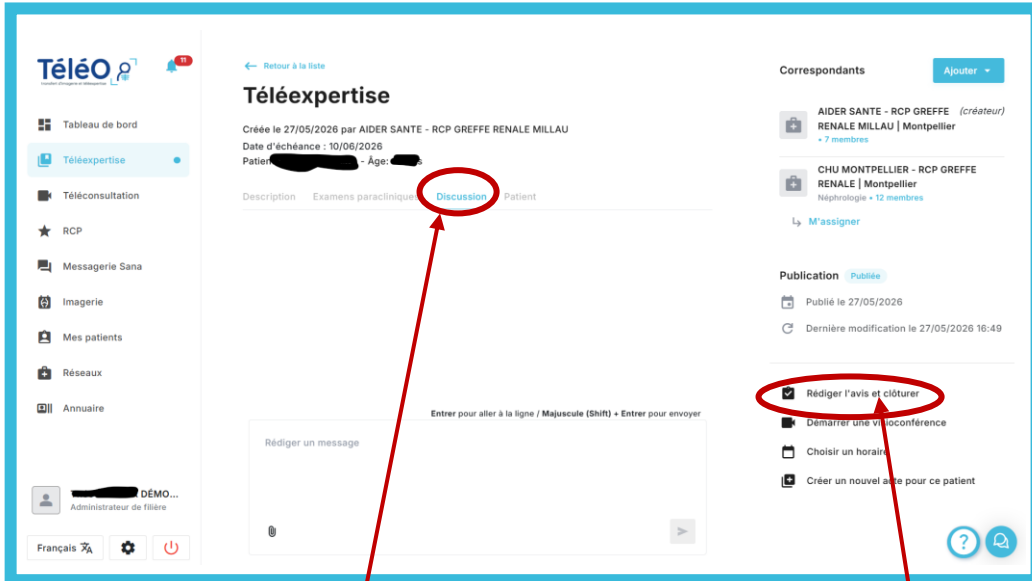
TéléO
Transfert d'Imagerie et Téléexpertise
11

Tableau de bord
Téléexpertise
Téléconsultation
RCP
Messagerie Sana
Imagerie
Mes patients
Réseaux
Annuaire

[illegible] DÉMO...
Administrateur de filière

Français

← Retour à la liste

Téléexpertise

Créée le 27/05/2026 par AIDER SANTE - RCP GREFFE RENALE MILLAU
Date d'échéance : 10/06/2026
Patient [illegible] - Âge: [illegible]s

Description Examens paracliniques Discussion Patient

Entrer pour aller à la ligne / Majuscule (Shift) + Entrer pour envoyer

Rédiger un message

Correspondants
Ajouter

AIDER SANTE - RCP GREFFE (créateur)
RENALE MILLAU | Montpellier
+ 7 membres

CHU MONTPELLIER - RCP GREFFE
RENALE | Montpellier
Néphrologie + 12 membres

M'assigner

Publication Publiée

Publié le 27/05/2026

Dernière modification le 27/05/2026 16:49

Rédiger l'avis et clôturer
Démarrer une visioconférence
Choisir un horaire
Créer un nouvel acte pour ce patient